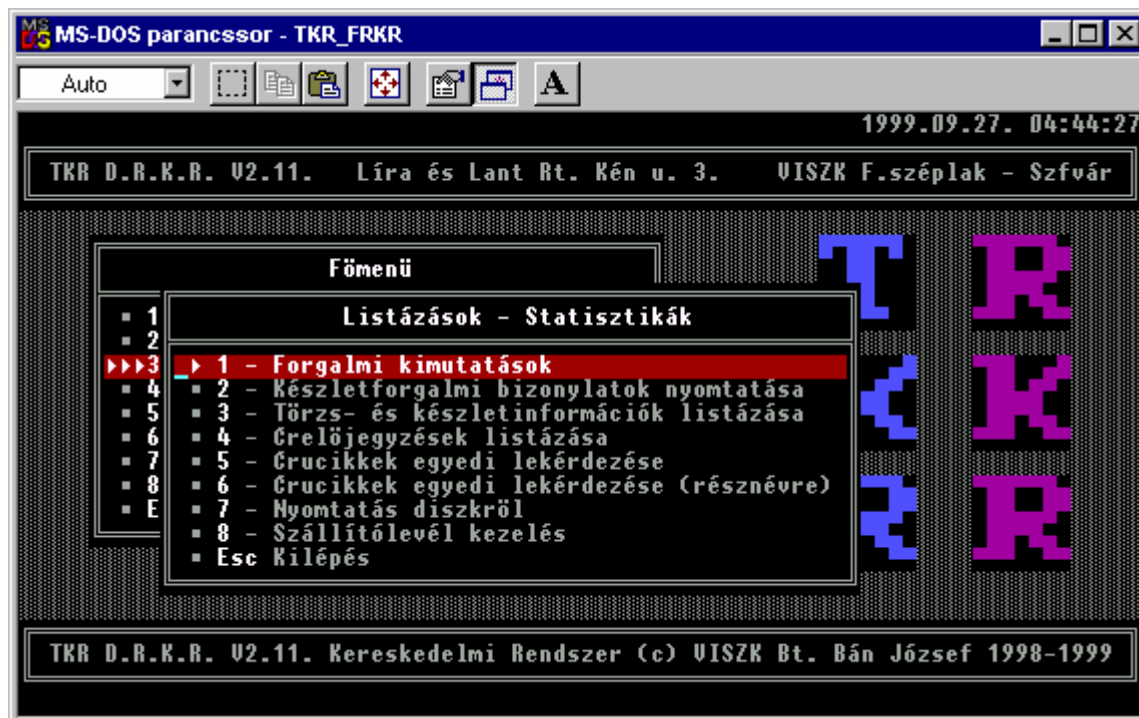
MS-DOS parancssor - TKR_FRKR

Auto

A

1999.09.27. 04:44:27

TKR D.R.K.R. V2.11. Líra és Lant Rt. Kén u. 3. VISZK F.széplak - Szfvár

Fömenü

1
2
3
4
5
6
7
8
E

Listázások - Statisztikák

1 - Forgalmi kimutatások
2 - Készletforgalmi bizonylatok nyomtatása
3 - Törzs- és készletinformációk listázása
4 - Árelöjegyzések listázása
5 - Árucikkek egyedi lekérdezése
6 - Árucikkek egyedi lekérdezése (résznévre)
7 - Nyomtatás diszkröl
8 - Szállítólevél kezelés
Esc Kilépés

T R
K K
R R

TKR D.R.K.R. V2.11. Kereskedelmi Rendszer (c) VISZK Bt. Bán József 1998-1999